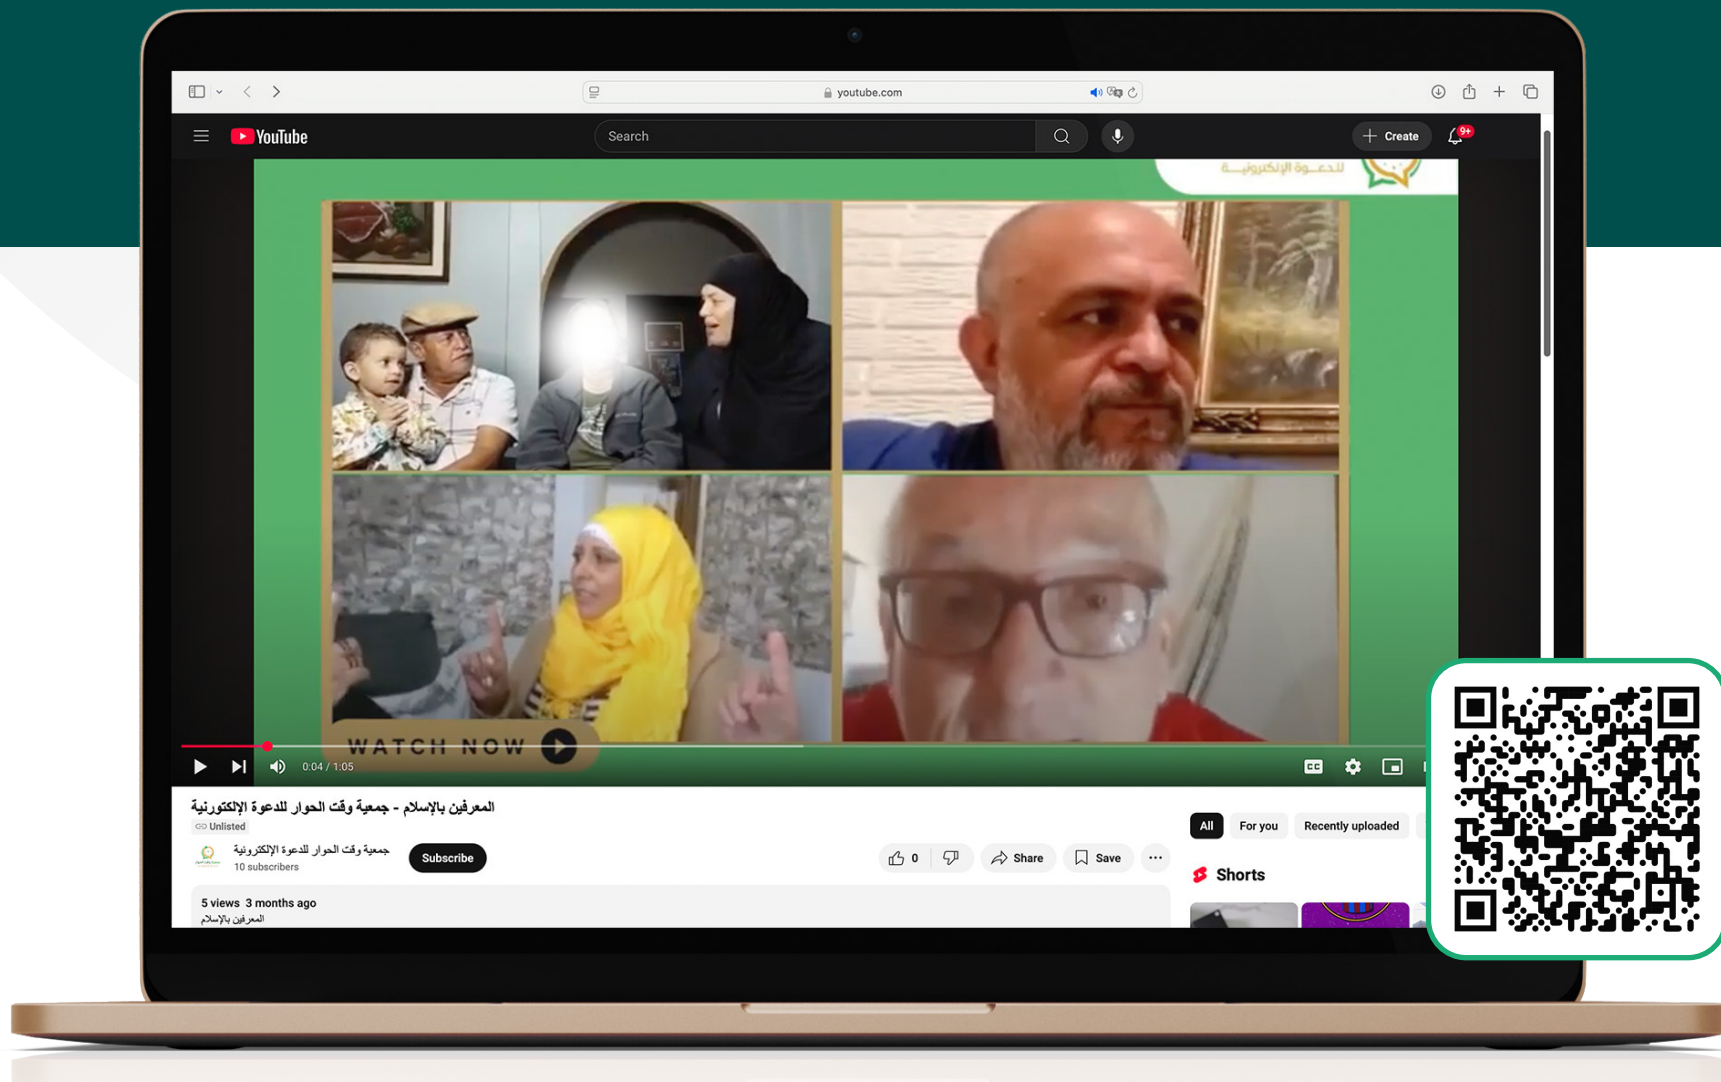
youtube.com

YouTube

Search

Create

9+

للدعــوة الإلكترونيــة

WATCH NOW

0:04 / 1:05

المعرفين بالإسلام - جمعية وقت الحوار للدعوة الإلكترونية

Unlisted

جمعية وقت الحوار للدعوة الإلكترونية
10 subscribers

Subscribe

0

Share

Save

5 views 3 months ago
المعرفين بالإسلام

All

For you

Recently uploaded

Shorts